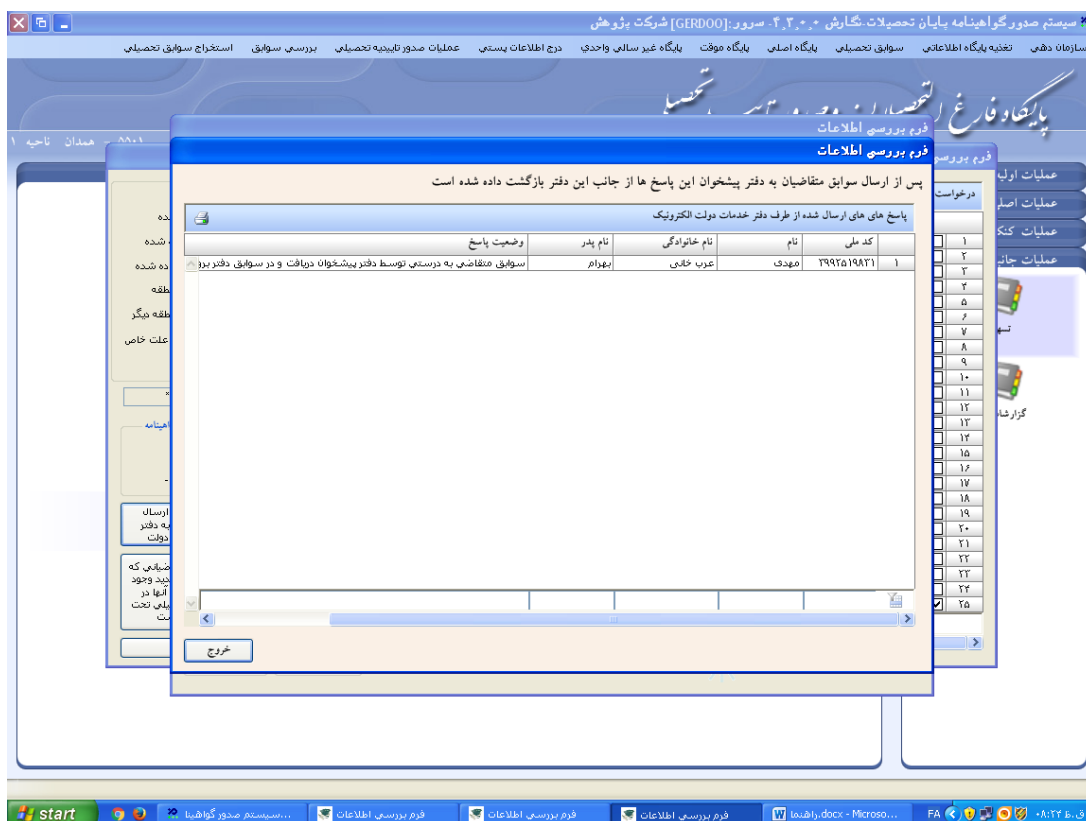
سیستم صدور گواهینامه پایان تحصیلات-نگارش ۰٫۳٫۴- سرور:[GERDOO] شرکت پژوهش

سازمان دهی | تغذیه پایگاه اطلاعاتی | سوابق تحصیلی | پایگاه اصلی | پایگاه موقت | پایگاه غیر سالی واحدی | درج اطلاعات پستی | عملیات صدور تاییدیه تحصیلی | بررسی سوابق | استخراج سوابق تحصیلی

پایگاه فارغ التحصیلان ... تحصیلی

همدان ناحیه ۱

فرم بررسی اطلاعات

فرم بررسی اطلاعات

پس از ارسال سوابق متقاضیان به دفتر پیشخوان این پاسخ ها از جانب این دفتر بازگشت داده شده است

پاسخ های ارسال شده از طرف دفتر خدمات دولت الکترونیک

| | کد ملی | نام | نام خانوادگی | نام پدر | وضعیت پاسخ |
|---|---|---|---|---|---|
| ۱ | ۲۹۹۲۵۱۹۸۲۱ | مهدی | عرب خانی | بهرام | سوابق متقاضی به درستی توسط دفتر پیشخوان دریافت و در سوابق دفتر ثبت |

خروج

فرم بررسی
درخواست
۱ ۲ ۳ ۴ ۵ ۶ ۷ ۸ ۹ ۱۰ ۱۱ ۱۲ ۱۳ ۱۴ ۱۵ ۱۶ ۱۷ ۱۸ ۱۹ ۲۰ ۲۱ ۲۲ ۲۳ ۲۴ ۲۵

عملیات اول
عملیات اصل
عملیات کنک
عملیات جان
تس
گزارش

ده
شده
شده
طقه
طقه دیگر
علت خاص
اهینامه
ارسال
به دفتر
دولت
ضیانی که
دید وجود
آنها در
یلی تحت
ت

start | سیستم صدور گواهینا... | فرم بررسی اطلاعات | فرم بررسی اطلاعات | فرم بررسی اطلاعات | راهنما.docx - Microso... | FA